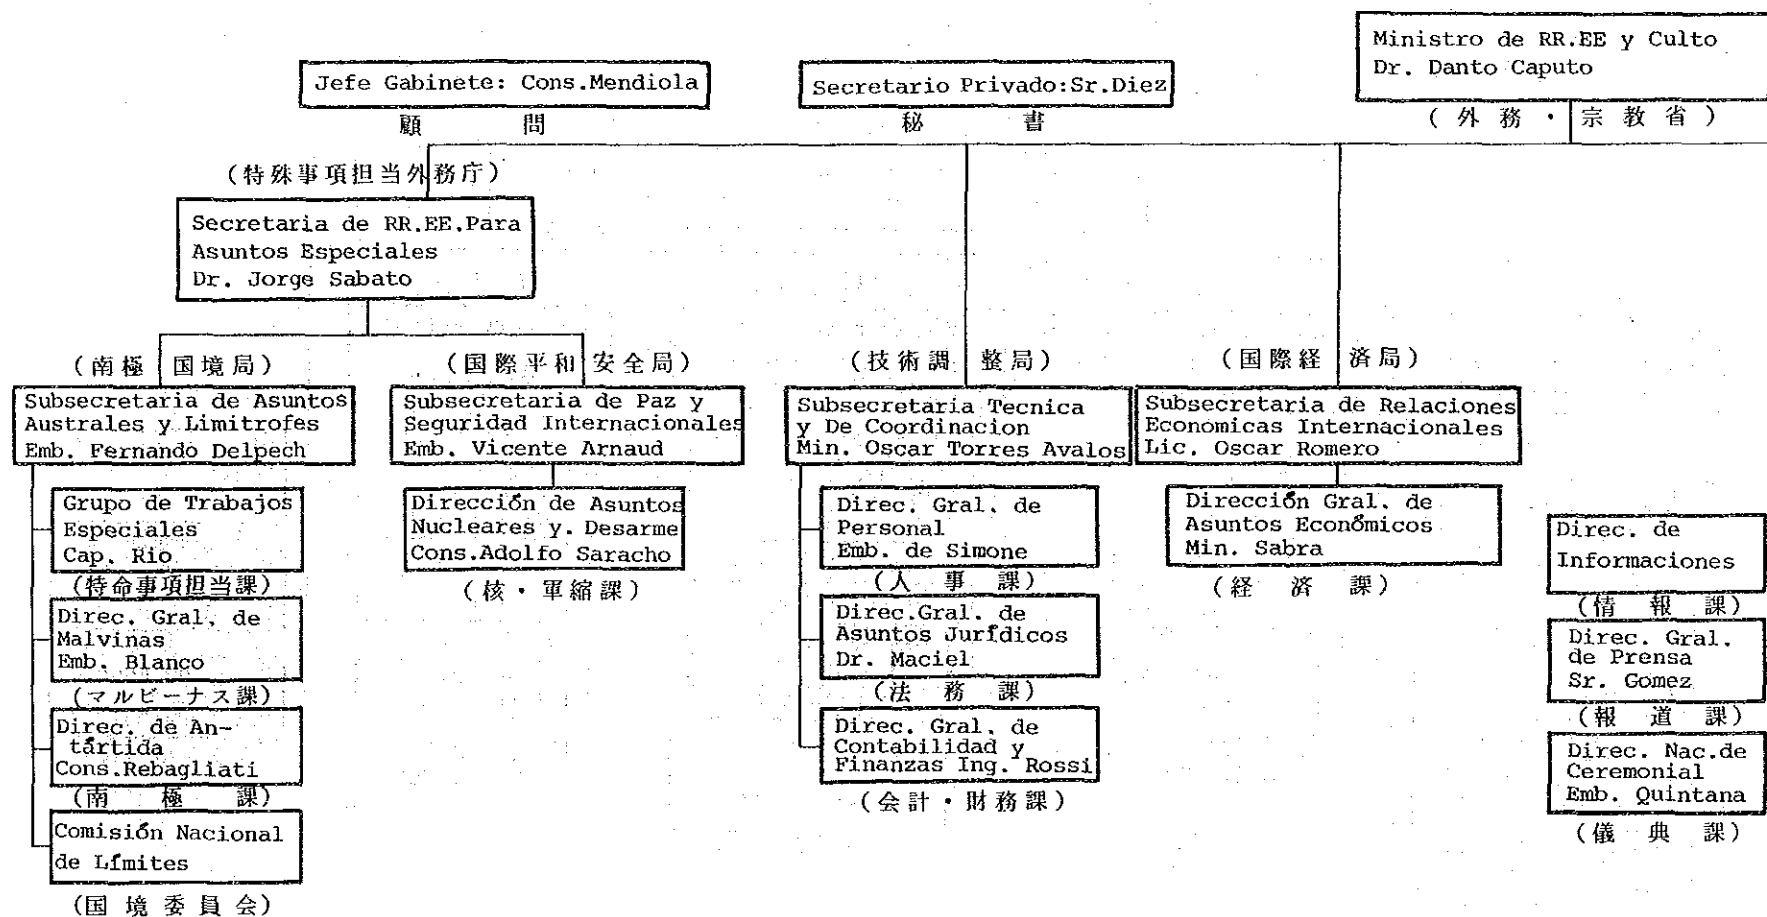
Ministro de RR.EE y Culto
Dr. Danto Caputo
（外務・宗教省）

Jefe Gabinete: Cons.Mendiola
顧　　問

Secretario Privado:Sr.Diez
秘　　書

（特殊事項担当外務庁）
Secretaria de RR.EE.Para Asuntos Especiales
Dr. Jorge Sabato

（南極国境局）
Subsecretaria de Asuntos Australes y Limitrofes
Emb. Fernando Delpech

Grupo de Trabajos Especiales
Cap. Rio
（特命事項担当課）

Direc. Gral. de Malvinas
Emb. Blanco
（マルビーナス課）

Direc. de Antártida
Cons.Rebagliati
（南　極　課）

Comisión Nacional de Límites
（国境委員会）

（国際平和安全局）
Subsecretaria de Paz y Seguridad Internacionales
Emb. Vicente Arnaud

Dirección de Asuntos Nucleares y Desarme
Cons.Adolfo Saracho
（核・軍縮課）

（技術調整局）
Subsecretaria Tecnica y De Coordinacion
Min. Oscar Torres Avalos

Direc. Gral. de Personal
Emb. de Simone
（人　事　課）

Direc.Gral. de Asuntos Jurídicos
Dr. Maciel
（法　務　課）

Direc. Gral. de Contabilidad y Finanzas Ing. Rossi
（会計・財務課）

（国際経済局）
Subsecretaria de Relaciones Economicas Internacionales
Lic. Oscar Romero

Dirección Gral. de Asuntos Econômicos
Min. Sabra
（経　済　課）

Direc. de Informaciones
（情　報　課）

Direc. Gral. de Prensa
Sr. Gomez
（報　道　課）

Direc. Nac.de Ceremonial
Emb. Quintana
（儀　典　課）